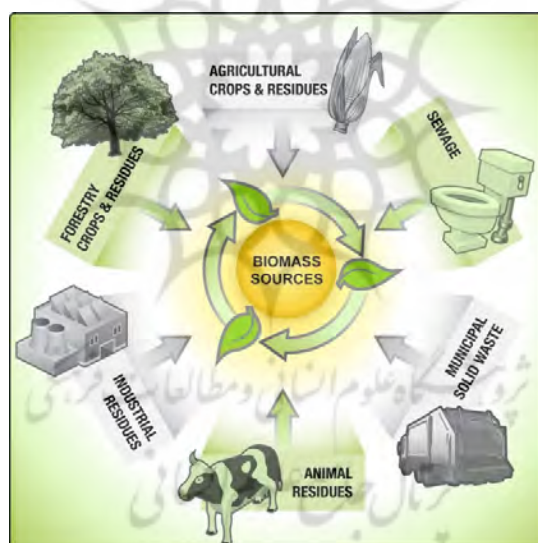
AGRICULTURAL CROPS & RESIDUES

SEWAGE

FORESTRY CROPS & RESIDUES

BIOMASS SOURCES

MUNICIPAL SOLID WASTE

INDUSTRIAL RESIDUES

ANIMAL RESIDUES

پژوهشگاه علوم انسانی و مطالعات فرهنگی
پرتال جامع علوم انسانی